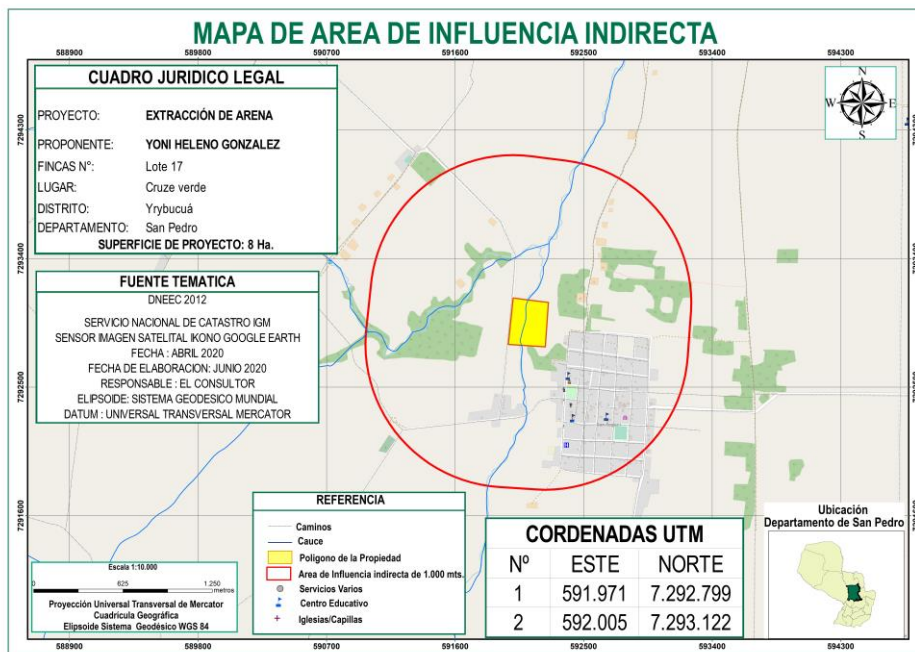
MAPA DE AREA DE INFLUENCIA INDIRECTA

588900 589800 590700 591600 592500 593400 594300

CUADRO JURIDICO LEGAL

| | |
|---|---|
| PROYECTO: | EXTRACCIÓN DE ARENA |
| PROPONENTE: | YONI HELENO GONZALEZ |
| FINCAS N°: | Lote 17 |
| LUGAR: | Cruze verde |
| DISTRITO: | Yrybucuá |
| DEPARTAMENTO: | San Pedro |

SUPERFICIE DE PROYECTO: 8 Ha.

FUENTE TEMATICA

DNEEC 2012

SERVICIO NACIONAL DE CATASTRO IGM
SENSOR IMAGEN SATELITAL IKONO GOOGLE EARTH
FECHA : ABRIL 2020
FECHA DE ELABORACION: JUNIO 2020
RESPONSABLE : EL CONSULTOR
ELIPSOIDE: SISTEMA GEODESICO MUNDIAL
DATUM : UNIVERSAL TRANSVERSAL MERCATOR

7294300 7293400 7292500 7291600

N E S W

REFERENCIA

Caminos
Cauce
Polígono de la Propiedad
Area de Influencia indirecta de 1.000 mts.
Servicios Varios
Centro Educativo
Iglesias/Capillas

Escala 1:10.000
0 625 1.250 metros
Proyección Universal Transversal de Mercator
Cuadrícula Geográfica
Elipsoide Sistema Geodésico WGS 84

CORDENADAS UTM

| Nº | ESTE | NORTE |
|---|---|---|
| 1 | 591.971 | 7.292.799 |
| 2 | 592.005 | 7.293.122 |

Ubicación
Departamento de San Pedro

588900 589800 590700 591600 592500 593400 594300